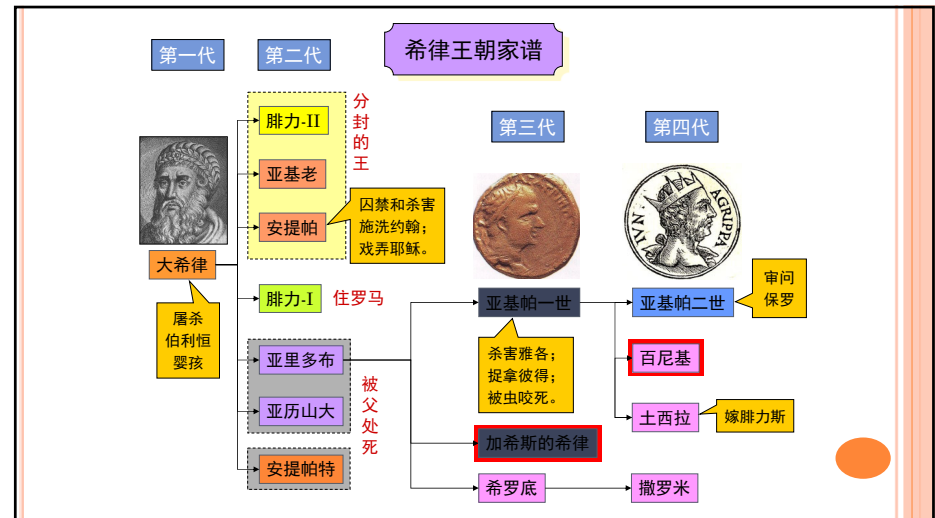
希律王朝家谱

第一代

第二代

第三代

第四代

大希律

屠杀伯利恒婴孩

腓力-II

亚基老

安提帕

分封的王

囚禁和杀害施洗约翰；戏弄耶稣。

腓力-I

住罗马

亚里多布

亚历山大

安提帕特

被父处死

亚基帕一世

杀害雅各；捉拿彼得；被虫咬死。

加希斯的希律

希罗底

IVN AGRIPPA

亚基帕二世

审问保罗

百尼基

土西拉

嫁腓力斯

撒罗米